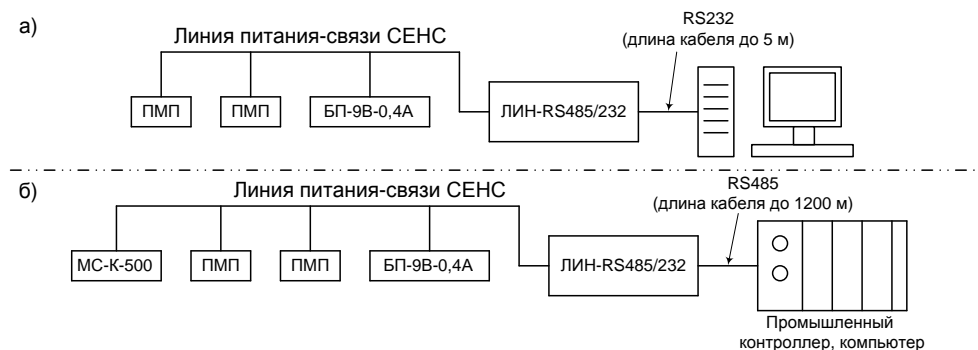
а)

Линия питания-связи СЕНС

RS232
(длина кабеля до 5 м)

ПМП

ПМП

БП-9В-0,4А

ЛИН-RS485/232

б)

Линия питания-связи СЕНС

RS485
(длина кабеля до 1200 м)

МС-К-500

ПМП

ПМП

БП-9В-0,4А

ЛИН-RS485/232

Промышленный контроллер, компьютер